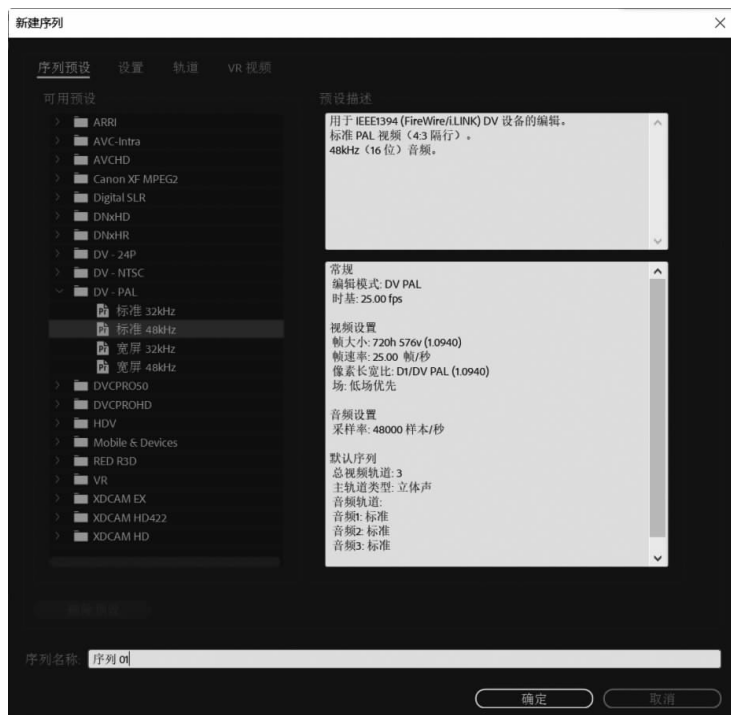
新建序列

序列预设 设置 轨道 VR 视频

可用预设

ARRI
AVC-Intra
AVCHD
Canon XF MPEG2
Digital SLR
DNxHD
DNxHR
DV - 24P
DV - NTSC
DV - PAL
标准 32kHz
标准 48kHz
宽屏 32kHz
宽屏 48kHz
DVCPRO50
DVCPROHD
HDV
Mobile & Devices
RED R3D
VR
XDCAM EX
XDCAM HD422
XDCAM HD

预设描述

用于 IEEE1394 (FireWire/i.LINK) DV 设备的编辑。
标准 PAL 视频（4:3 隔行）。
48kHz（16 位）音频。

常规
编辑模式: DV PAL
时基: 25.00 fps

视频设置
帧大小: 720h 576v (1.0940)
帧速率: 25.00 帧/秒
像素长宽比: D1/DV PAL (1.0940)
场: 低场优先

音频设置
采样率: 48000 样本/秒

默认序列
总视频轨道: 3
主轨道类型: 立体声
音频轨道:
音频1: 标准
音频2: 标准
音频3: 标准

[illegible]

序列名称 序列 01

确定 取消